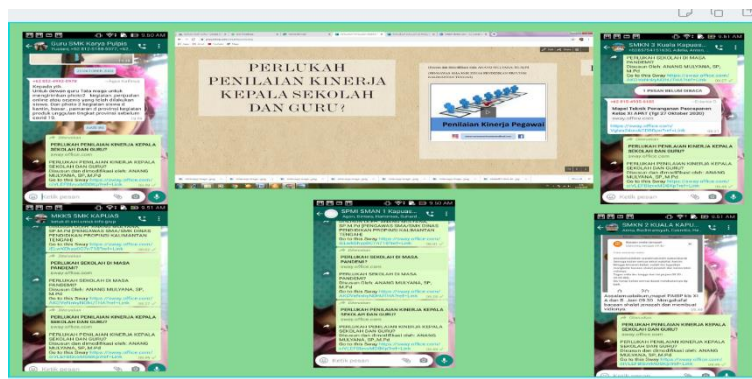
PERLUKAH PENILAIAN KINERJA KEPALA SEKOLAH DAN GURU?

Penilaian Kinerja Pegawai

Guru SMK Karya Pulpis

Kepada yth
Untuk dewan guru

PERLUKAH PENILAIAN KINERJA KEPALA SEKOLAH DAN GURU?

PERLUKAH PENILAIAN KINERJA KEPALA SEKOLAH DAN GURU?
Disusun dan diredaksi oleh: ANANG MULYANA, SP, M.Pd

Ketik pesan

MKKS SMK KAPUAS

PERLUKAH SEKOLAH DI MASA PANDEMI?

PERLUKAH SEKOLAH DI MASA PANDEMI?
Disusun Oleh: ANANG MULYANA, SP, M.Pd

PERLUKAH PENILAIAN KINERJA KEPALA SEKOLAH DAN GURU?

PERLUKAH PENILAIAN KINERJA KEPALA SEKOLAH DAN GURU?
Disusun dan diredaksi oleh: ANANG MULYANA, SP, M.Pd

Ketik pesan

SPMI SMAN 1 Kapuas

PERLUKAH SEKOLAH DI MASA PANDEMI?

PERLUKAH SEKOLAH DI MASA PANDEMI?
Disusun Oleh: ANANG MULYANA, SP, M.Pd

PERLUKAH PENILAIAN KINERJA KEPALA SEKOLAH DAN GURU?

PERLUKAH PENILAIAN KINERJA KEPALA SEKOLAH DAN GURU?
Disusun dan diredaksi oleh: ANANG MULYANA, SP, M.Pd

Ketik pesan

SMKN 3 Kuala Kapuas

PERLUKAH SEKOLAH DI MASA PANDEMI?
Disusun Oleh: ANANG MULYANA, SP, M.Pd

PERLUKAH PENILAIAN KINERJA KEPALA SEKOLAH DAN GURU?
Disusun dan diredaksi oleh: ANANG MULYANA, SP, M.Pd

Ketik pesan

SMKN 2 KUALA KAPUAS

PERLUKAH PENILAIAN KINERJA KEPALA SEKOLAH DAN GURU?
Disusun dan diredaksi oleh: ANANG MULYANA, SP, M.Pd

Ketik pesan